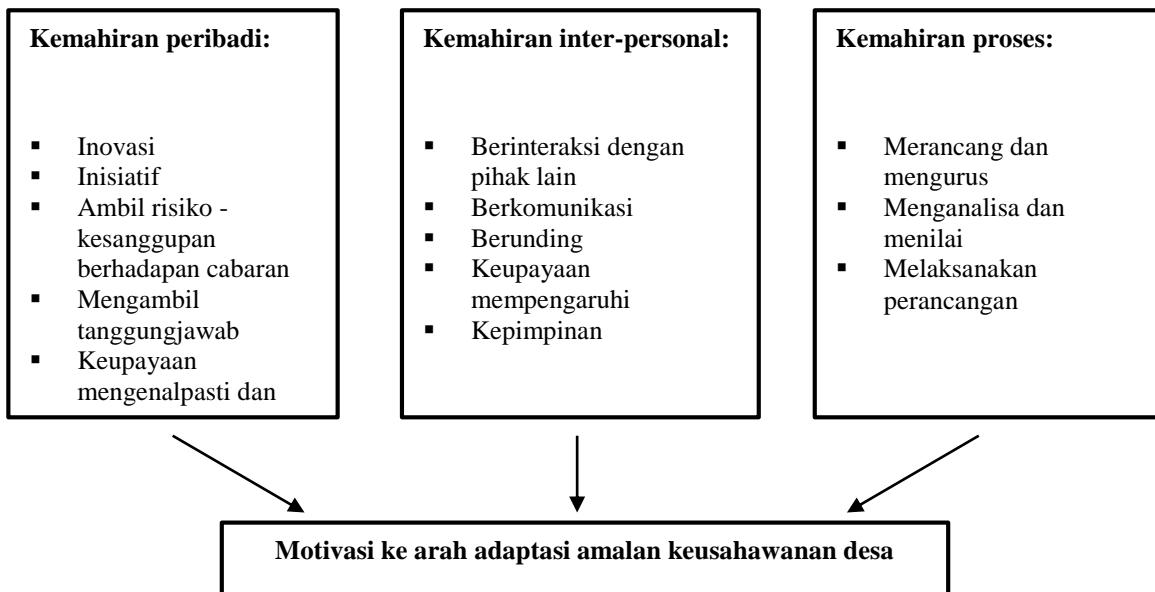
**Kemahiran peribadi:**

- Inovasi
- Inisiatif
- Ambil risiko - kesanggupan berhadapan cabaran
- Mengambil tanggungjawab
- Keupayaan mengenalpasti dan

**Kemahiran inter-personal:**

- Berinteraksi dengan pihak lain
- Berkomunikasi
- Berunding
- Keupayaan mempengaruhi
- Kepimpinan

**Kemahiran proses:**

- Merancang dan mengurus
- Menganalisa dan menilai
- Melaksanakan perancangan

**Motivasi ke arah adaptasi amalan keusahawanan desa**